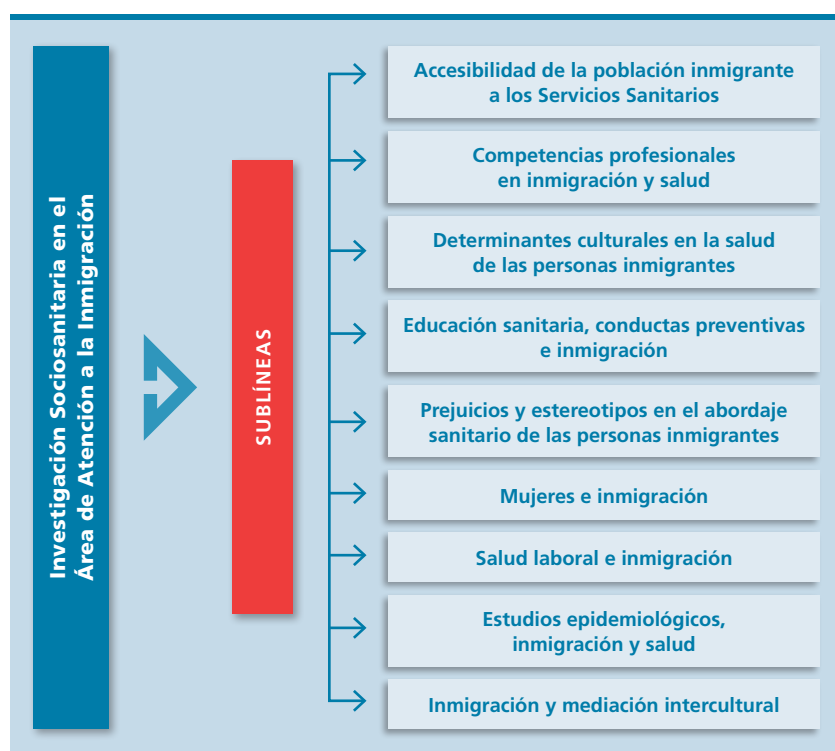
Investigación Sociosanitaria en el Área de Atención a la Inmigración

SUBLÍNEAS

Accesibilidad de la población inmigrante a los Servicios Sanitarios

Competencias profesionales en inmigración y salud

Determinantes culturales en la salud de las personas inmigrantes

Educación sanitaria, conductas preventivas e inmigración

Prejuicios y estereotipos en el abordaje sanitario de las personas inmigrantes

Mujeres e inmigración

Salud laboral e inmigración

Estudios epidemiológicos, inmigración y salud

Inmigración y mediación intercultural